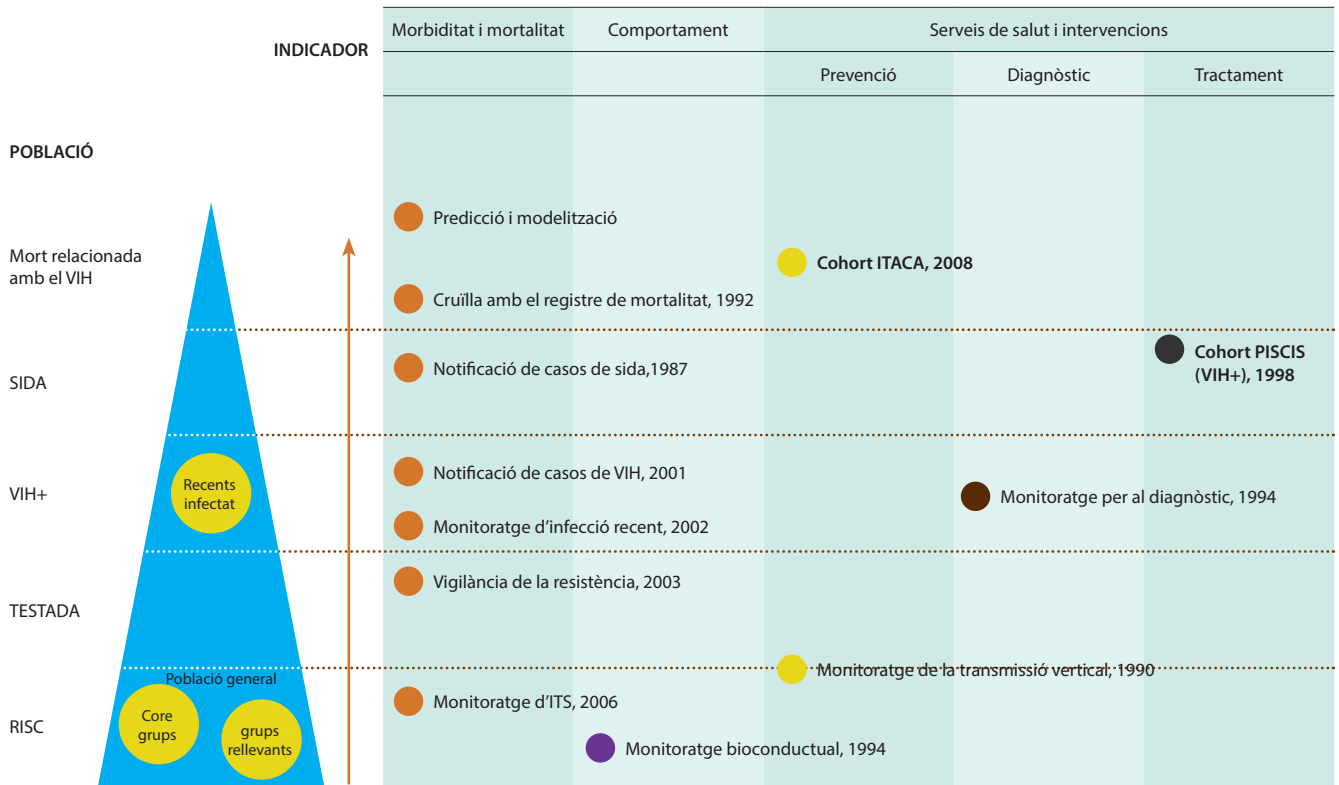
INDICADOR

| Morbiditat i mortalitat | Comportament | Serveis de salut i intervencions | | |
|---|---|---|---|---|
| | | Prevenció | Diagnòstic | Tractament |

POBLACIÓ

Mort relacionada amb el VIH

SIDA

VIH+

Recents infectat

TESTADA

Població general

RISC

Core grups

grups rellevants

Predicció i modelització

Cohort ITACA, 2008

Cruïlla amb el registre de mortalitat, 1992

Cohort PISCIS (VIH+), 1998

Notificació de casos de sida,1987

Notificació de casos de VIH, 2001

Monitoratge per al diagnòstic, 1994

Monitoratge d'infecció recent, 2002

Vigilància de la resistència, 2003

Monitoratge de la transmissió vertical, 1990

Monitoratge d'ITS, 2006

Monitoratge bioconductual, 1994